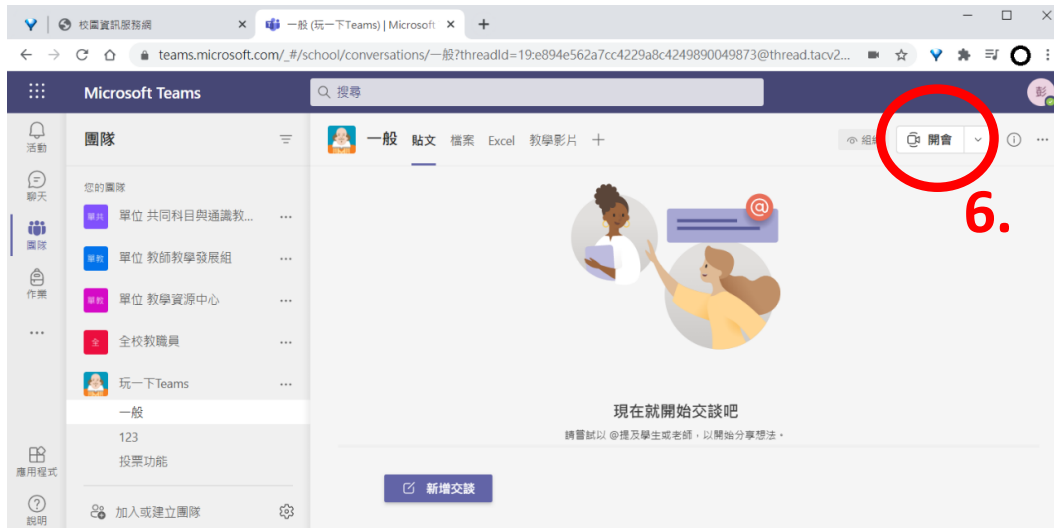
校園資訊服務網 ×
一般 (玩一下Teams) | Microsoft ×
+

teams.microsoft.com/_#/school/conversations/一般?threadId=19:e894e562a7cc4229a8c4249890049873@thread.tacv2...

Microsoft Teams
搜尋

活動
聊天
團隊
作業
...
應用程式
說明

團隊
您的團隊
單共 單位 共同科目與通識教... ...
單教 單位 教師教學發展組 ...
單教 單位 教學資源中心 ...
全 全校教職員 ...
玩一下Teams ...
一般
123
投票功能
加入或建立團隊

一般 貼文 檔案 Excel 教學影片 +
組織
開會

6.

現在就開始交談吧
請嘗試以 @提及學生或老師，以開始分享想法。

新增交談